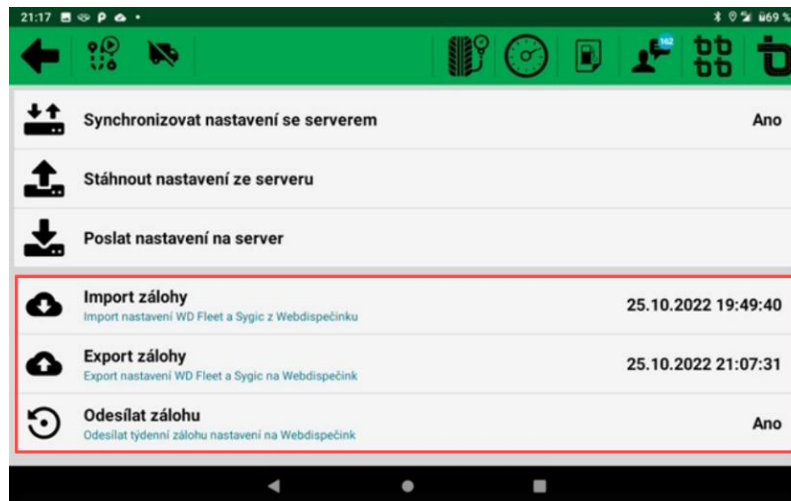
21:17 69 %

162

Synchronizovat nastavení se serverem Ano

Stáhnout nastavení ze serveru

Poslat nastavení na server

Import zálohy
Import nastavení WD Fleet a Sygic z Webdispečinku
25.10.2022 19:49:40

Export zálohy
Export nastavení WD Fleet a Sygic na Webdispečink
25.10.2022 21:07:31

Odesílat zálohu
Odesílat týdenní zálohu nastavení na Webdispečink
Ano